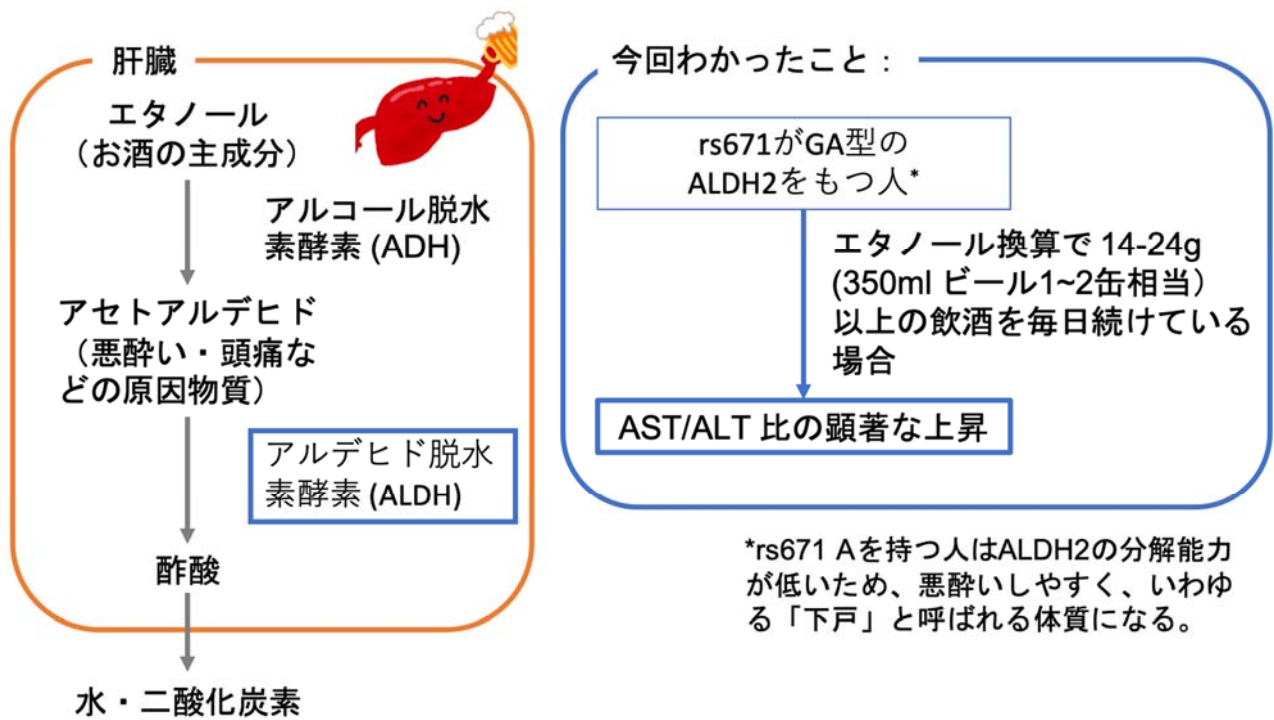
肝臓

エタノール
（お酒の主成分）

アルコール脱水素酵素 (ADH)

アセトアルデヒド
（悪酔い・頭痛などの原因物質）

アルデヒド脱水素酵素 (ALDH)

酢酸

水・二酸化炭素

今回わかったこと：

rs671がGA型のALDH2をもつ人*

エタノール換算で 14-24g (350ml ビール1~2缶相当）以上の飲酒を毎日続けている場合

AST/ALT 比の顕著な上昇

*rs671 Aを持つ人はALDH2の分解能力が低いため、悪酔いしやすく、いわゆる「下戸」と呼ばれる体質になる。